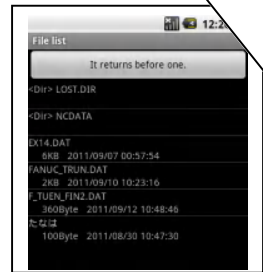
12:2

File list

It returns before one.

<Dir> LOST.DIR

<Dir> NCDATA

EX14.DAT
6KB 2011/09/07 00:57:54

FANUC_TRUN.DAT
2KB 2011/09/10 10:23:16

F_TUEN_FIN2.DAT
360Byte 2011/09/12 10:48:46

たなは
100Byte 2011/08/30 10:47:30